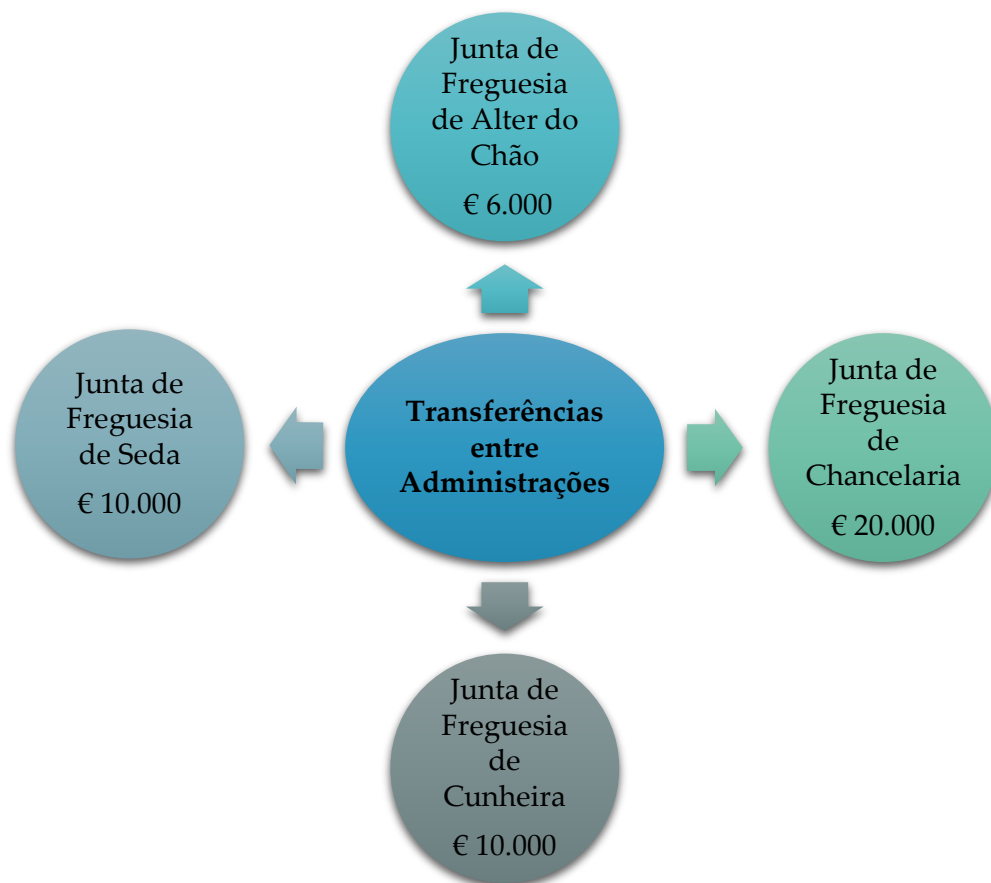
Junta de Freguesia de Alter do Chão

€ 6.000

Junta de Freguesia de Seda

€ 10.000

Transferências entre Administrações

Junta de Freguesia de Chancelaria

€ 20.000

Junta de Freguesia de Cunheira

€ 10.000